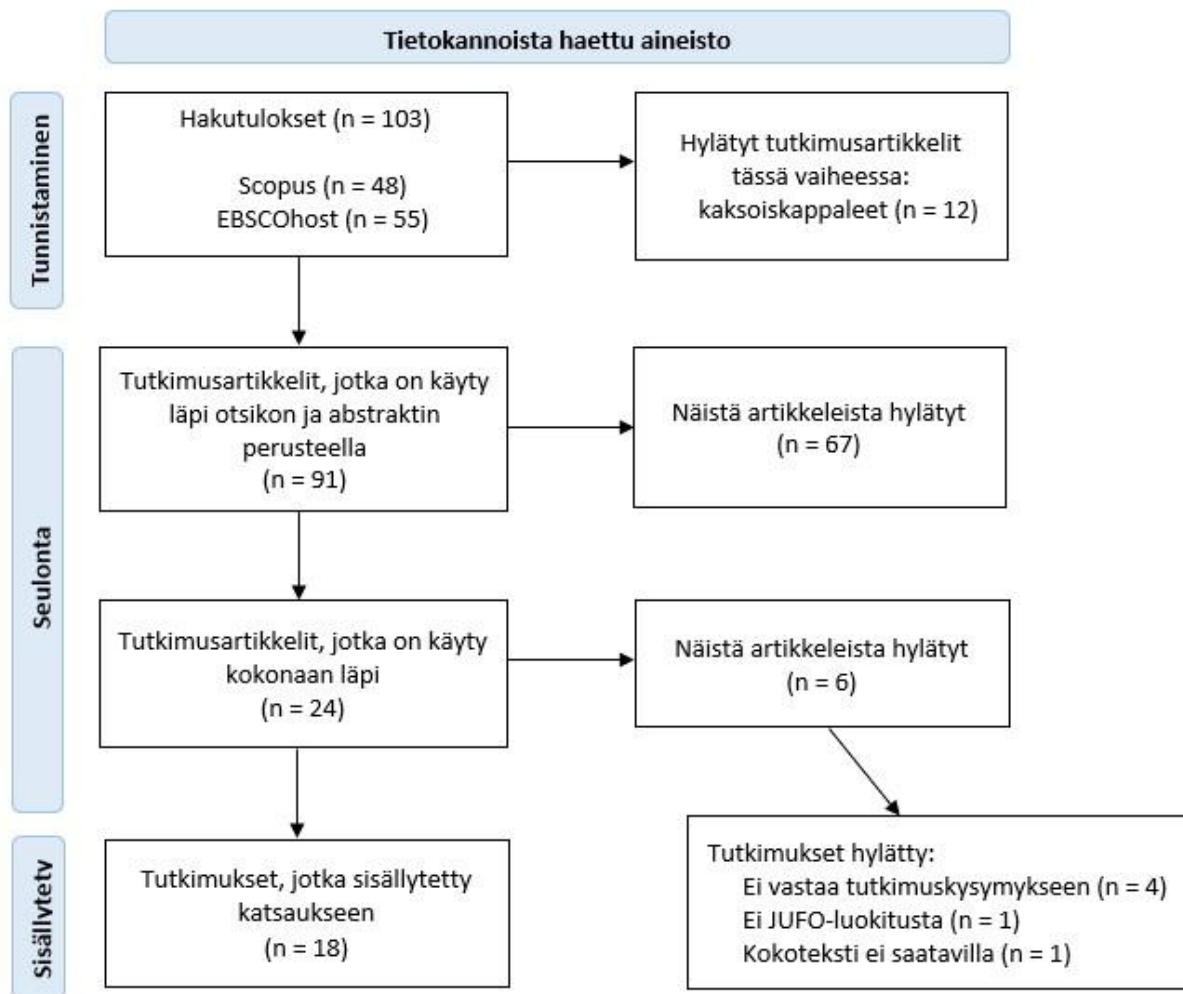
Tietokannoista haettu aineisto

Tunnistaminen

Hakutulokset (n = 103)

Scopus (n = 48)
EBSCOhost (n = 55)

Hylätyt tutkimusartikkelit tässä vaiheessa:
kaksoiskappaleet (n = 12)

Seulonta

Tutkimusartikkelit, jotka on käyty läpi otsikon ja abstraktin perusteella
(n = 91)

Näistä artikkeleista hylätyt
(n = 67)

Tutkimusartikkelit, jotka on käyty kokonaan läpi
(n = 24)

Näistä artikkeleista hylätyt
(n = 6)

Sisällytetty

Tutkimukset, jotka sisällytetty katsaukseen
(n = 18)

Tutkimukset hylätty:
Ei vastaa tutkimuskysymykseen (n = 4)
Ei JUFO-luokitusta (n = 1)
Kokoteksti ei saatavilla (n = 1)